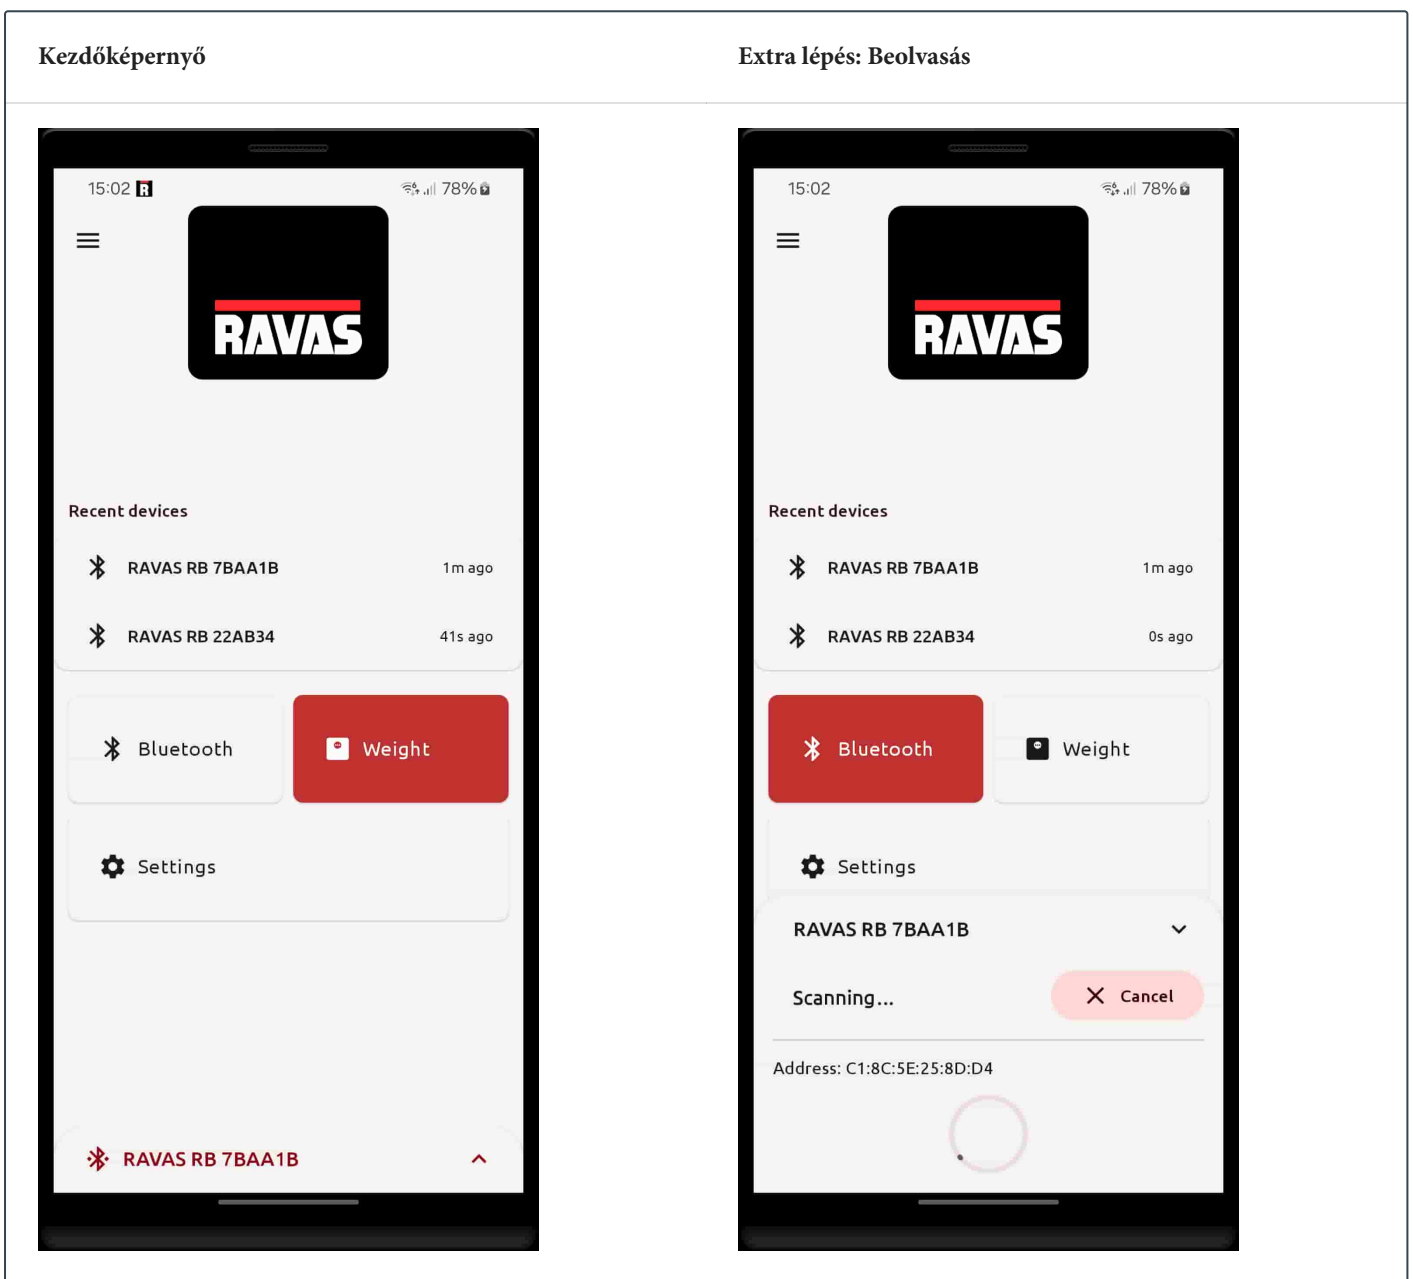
| Kezdőképernyő | Extra lépés: Beolvasás |
|---|---|
| 15:02 78% RAVAS Recent devices RAVAS RB 7BAA1B 1m ago RAVAS RB 22AB34 41s ago Bluetooth Weight Settings RAVAS RB 7BAA1B | 15:02 78% RAVAS Recent devices RAVAS RB 7BAA1B 1m ago RAVAS RB 22AB34 0s ago Bluetooth Weight Settings RAVAS RB 7BAA1B Scanning... Cancel Address: C1:8C:5E:25:8D:D4 |